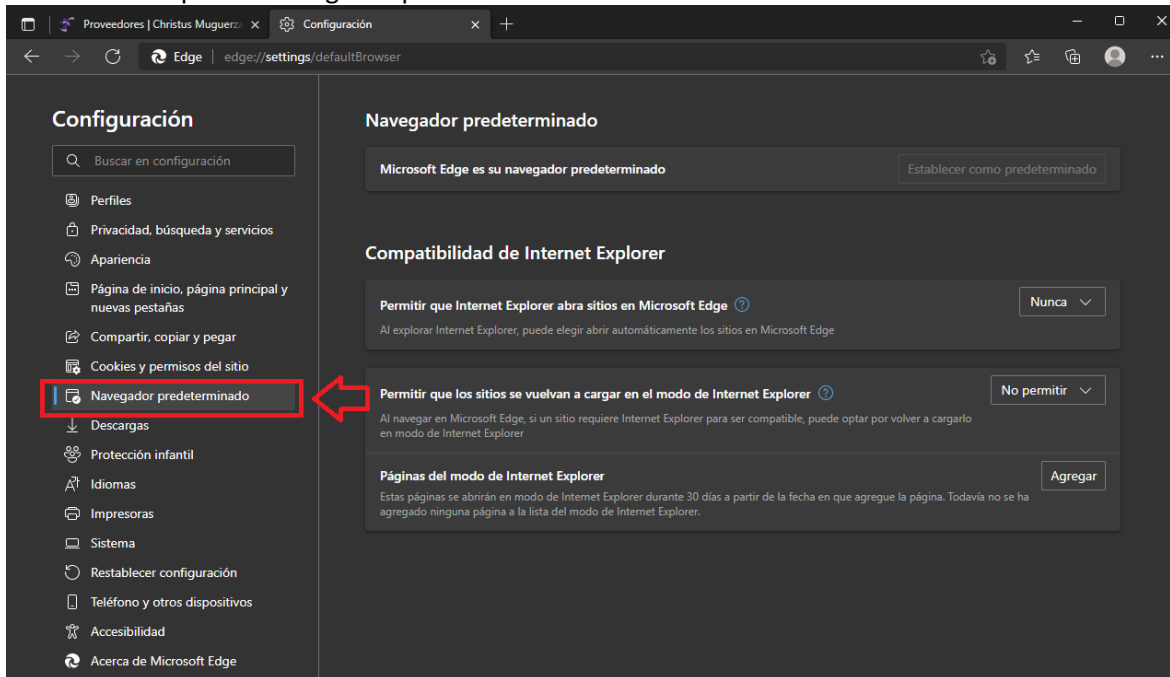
Proveedores | Christus Muguerz

Configuración

Edge | edge://settings/defaultBrowser

Configuración

Buscar en configuración

Perfiles

Privacidad, búsqueda y servicios

Apariencia

Página de inicio, página principal y nuevas pestañas

Compartir, copiar y pegar

Cookies y permisos del sitio

Navegador predeterminado

Descargas

Protección infantil

Idiomas

Impresoras

Sistema

Restablecer configuración

Teléfono y otros dispositivos

Accesibilidad

Acerca de Microsoft Edge

Navegador predeterminado

Microsoft Edge es su navegador predeterminado

Establecer como predeterminado

Compatibilidad de Internet Explorer

Permitir que Internet Explorer abra sitios en Microsoft Edge

Al explorar Internet Explorer, puede elegir abrir automáticamente los sitios en Microsoft Edge

Nunca

Permitir que los sitios se vuelvan a cargar en el modo de Internet Explorer

Al navegar en Microsoft Edge, si un sitio requiere Internet Explorer para ser compatible, puede optar por volver a cargarlo en modo de Internet Explorer

No permitir

Páginas del modo de Internet Explorer

Estas páginas se abrirán en modo de Internet Explorer durante 30 días a partir de la fecha en que agregue la página. Todavía no se ha agregado ninguna página a la lista del modo de Internet Explorer.

Agregar